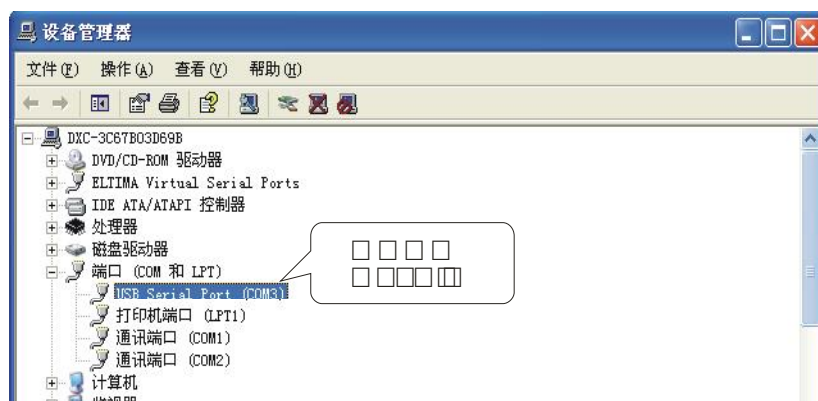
设备管理器

文件(F) 操作(A) 查看(V) 帮助(H)

DXC-3C67B03D69B
DVD/CD-ROM 驱动器
ELTIMA Virtual Serial Ports
IDE ATA/ATAPI 控制器
处理器
磁盘驱动器
端口 (COM 和 LPT)
USB Serial Port (COM3)
打印机端口 (LPT1)
通讯端口 (COM1)
通讯端口 (COM2)
计算机
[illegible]

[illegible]
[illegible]